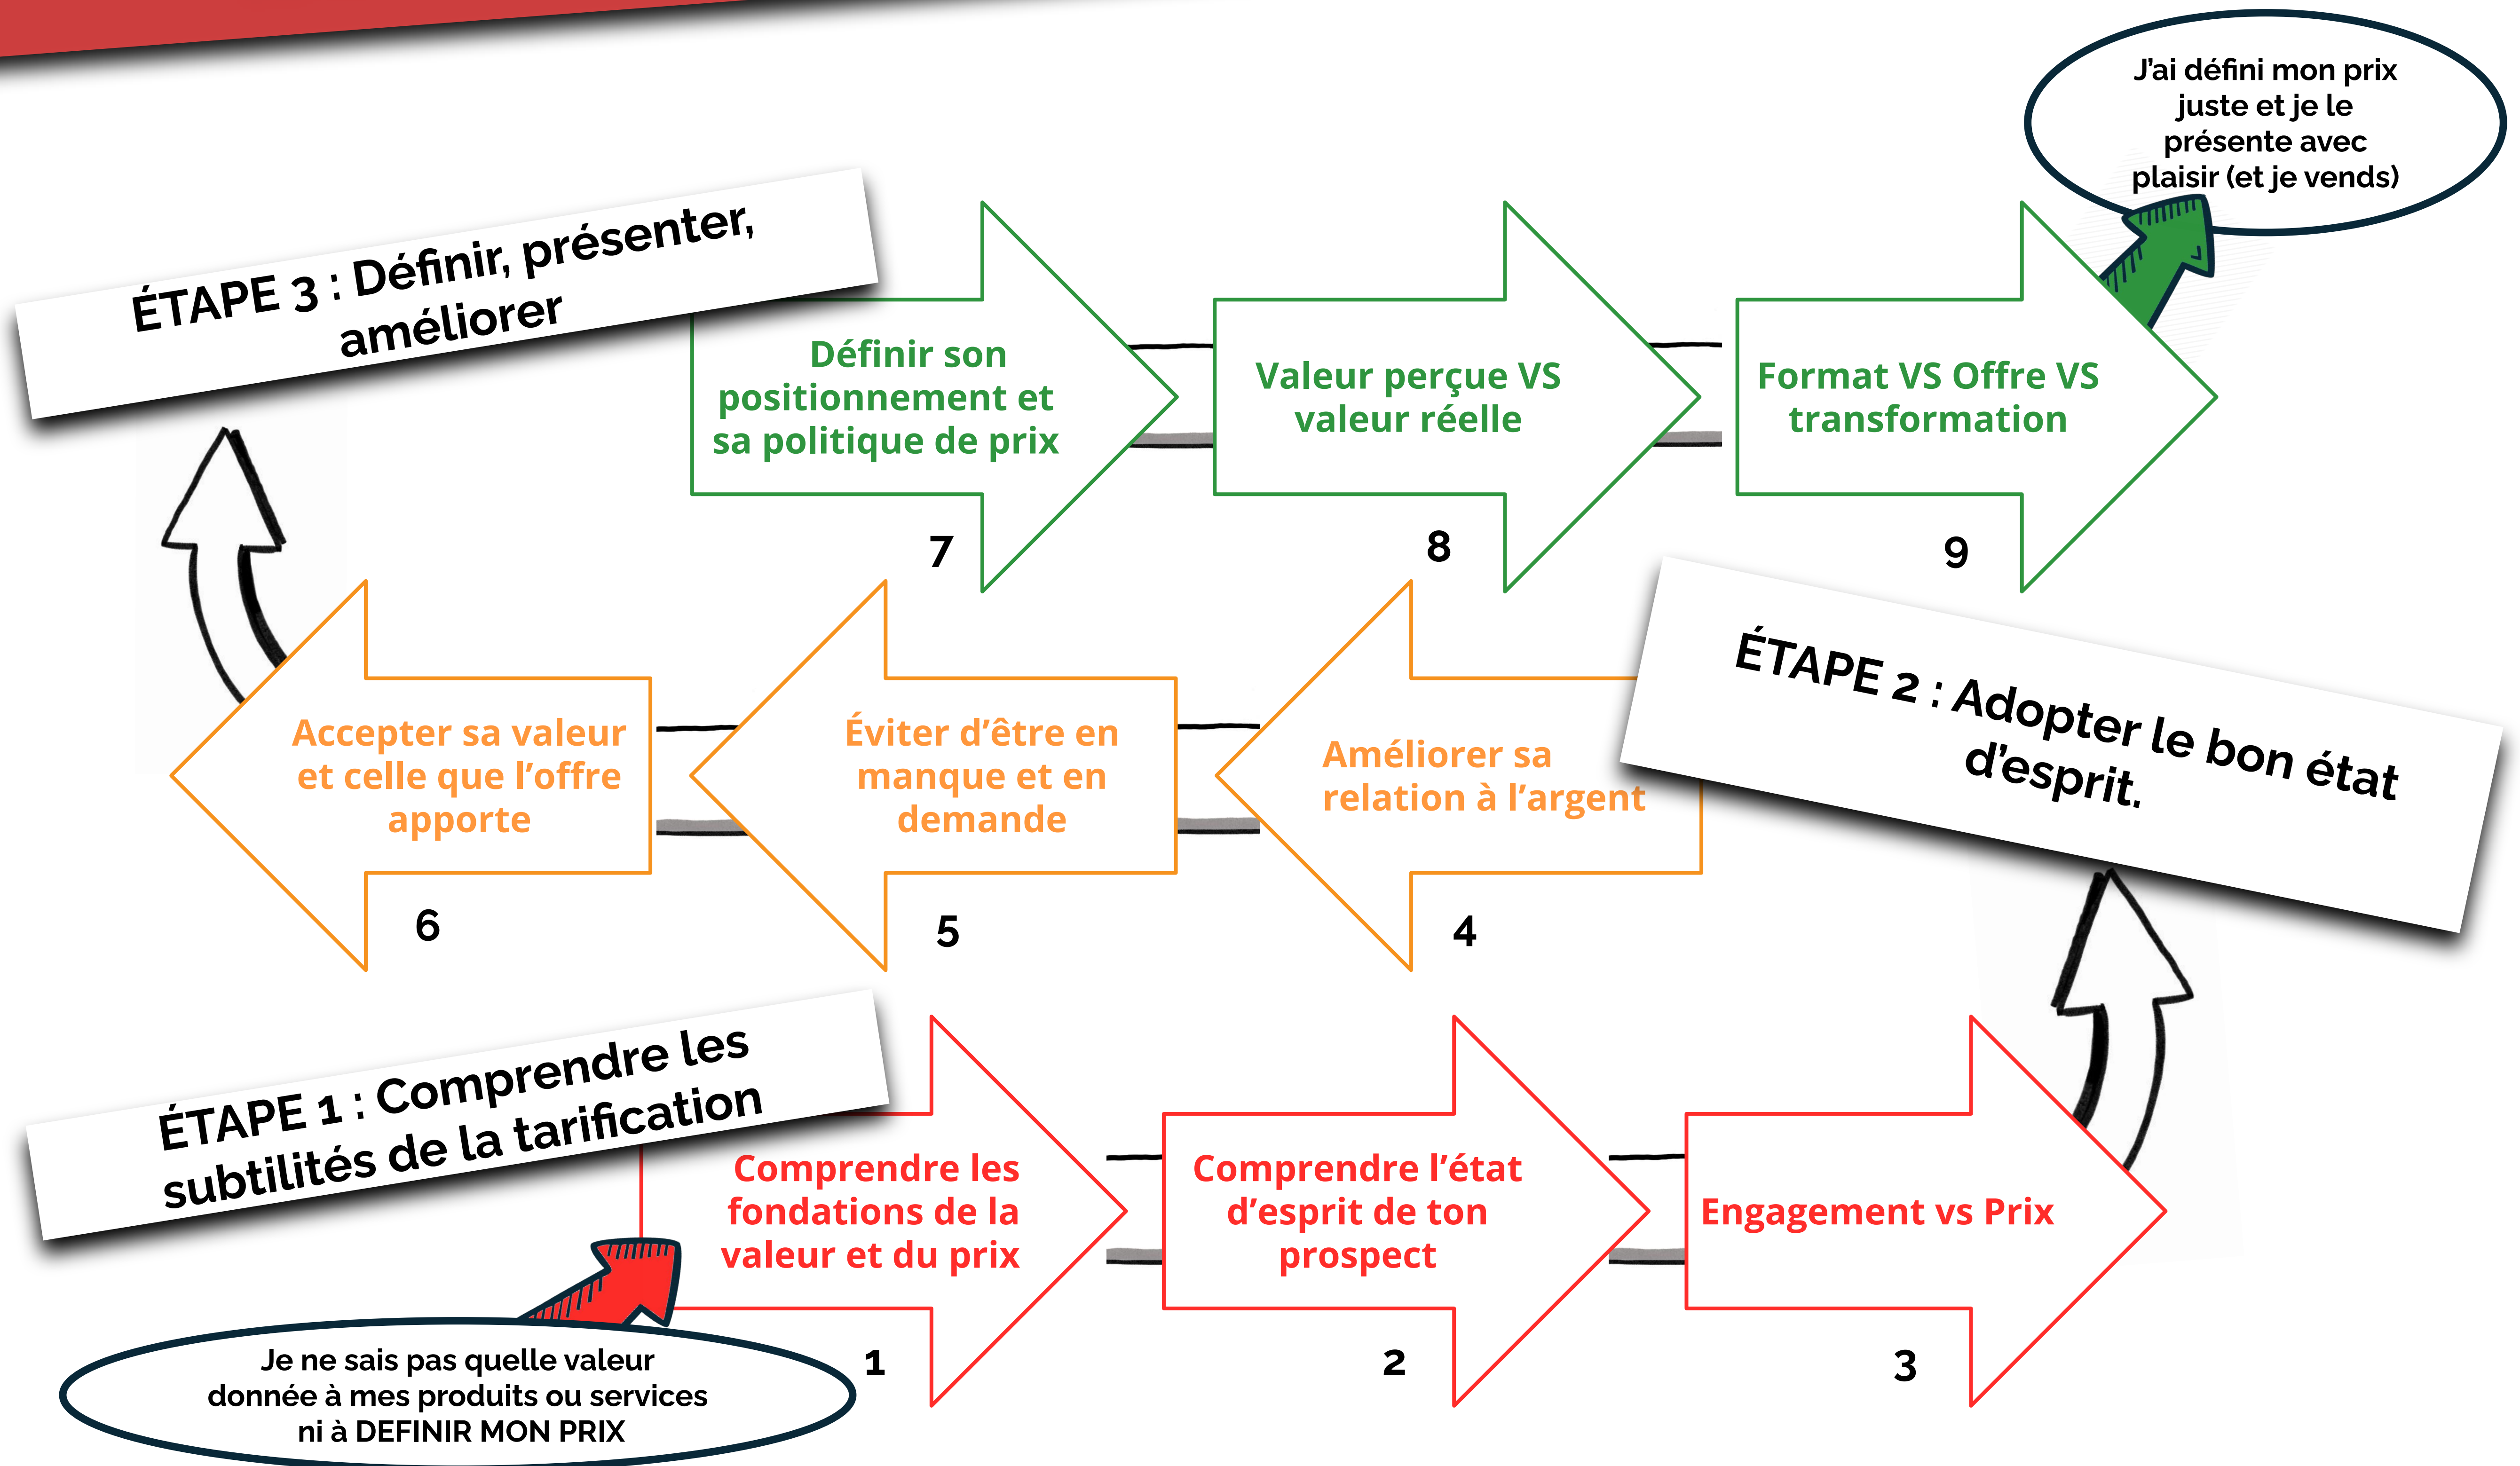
J'ai défini mon prix juste et je le présente avec plaisir (et je vends)

ÉTAPE 3 : Définir, présenter, améliorer

Définir son positionnement et sa politique de prix
7

Valeur perçue VS valeur réelle
8

Format VS Offre VS transformation
9

ÉTAPE 2 : Adopter le bon état d'esprit.

Accepter sa valeur et celle que l'offre apporte
6

Éviter d'être en manque et en demande
5

Améliorer sa relation à l'argent
4

ÉTAPE 1 : Comprendre les subtilités de la tarification

Comprendre les fondations de la valeur et du prix
1

Comprendre l'état d'esprit de ton prospect
2

Engagement vs Prix
3

Je ne sais pas quelle valeur donnée à mes produits ou services ni à DEFINIR MON PRIX